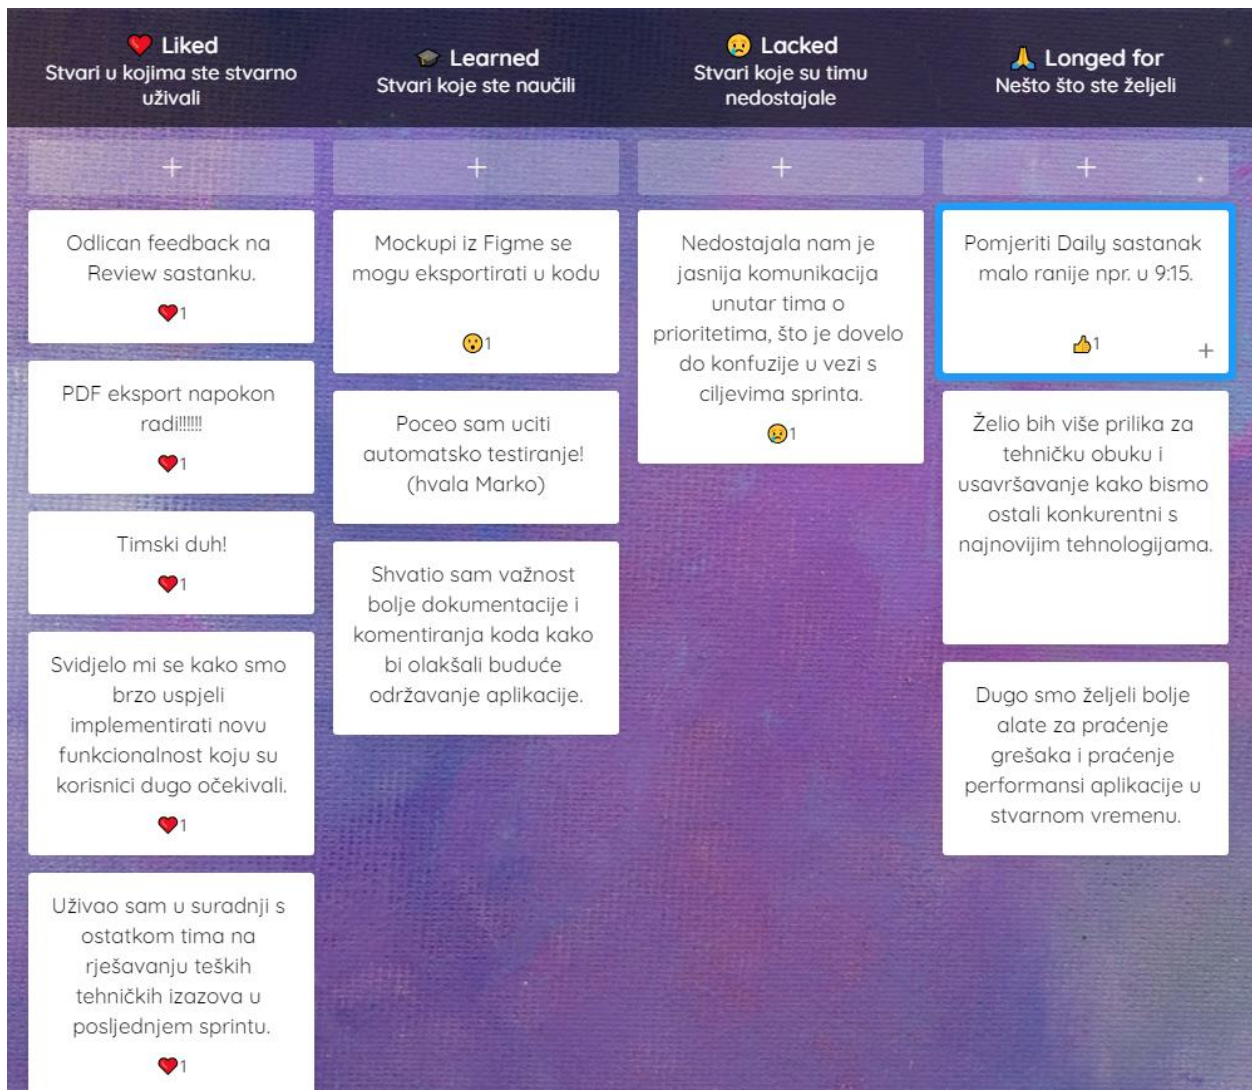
❤️ Liked
Stvari u kojima ste stvarno uživali

+

Odlican feedback na Review sastanku.
❤️1

PDF eksport napokon radi!!!!!!
❤️1

Timski duh!
❤️1

Svidjelo mi se kako smo brzo uspjeli implementirati novu funkcionalnost koju su korisnici dugo očekivali.
❤️1

Uživao sam u suradnji s ostatkom tima na rješavanju teških tehničkih izazova u posljednjem sprintu.
❤️1

🎓 Learned
Stvari koje ste naučili

+

Mockupi iz Figme se mogu eksportirati u kodu
😮1

Poceo sam uciti automatsko testiranje! (hvala Marko)

Shvatio sam važnost bolje dokumentacije i komentiranja koda kako bi olakšali buduće održavanje aplikacije.

😢 Lacked
Stvari koje su timu nedostajale

+

Nedostajala nam je jasnija komunikacija unutar tima o prioritetima, što je dovelo do konfuzije u vezi s ciljevima sprinta.
😢1

🙏 Longed for
Nešto što ste željeli

+

Pomjeriti Daily sastanak malo ranije npr. u 9:15.
👍1
+

Želio bih više prilika za tehničku obuku i usavršavanje kako bismo ostali konkurentni s najnovijim tehnologijama.

Dugo smo željeli bolje alate za praćenje grešaka i praćenje performansi aplikacije u stvarnom vremenu.